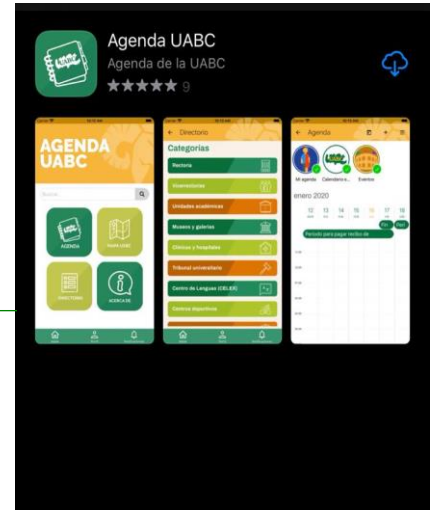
Agenda UABC
Agenda de la UABC
9

AGENDA UABC
AGENDA
MAPA UABC
DIRECTORIO
ACERCA DE

Directorio
Categorías
Rectoría
Vicerrectorías
Unidades académicas
Museos y galerías
Clínicas y hospitales
Tribunal universitario
Centro de Lenguas (CELEX)
Centros deportivos

Agenda
Mi agenda
Calendario e...
Eventos
enero 2020
12 13 14 15 16 17 18
Periodo para pagar recibo de